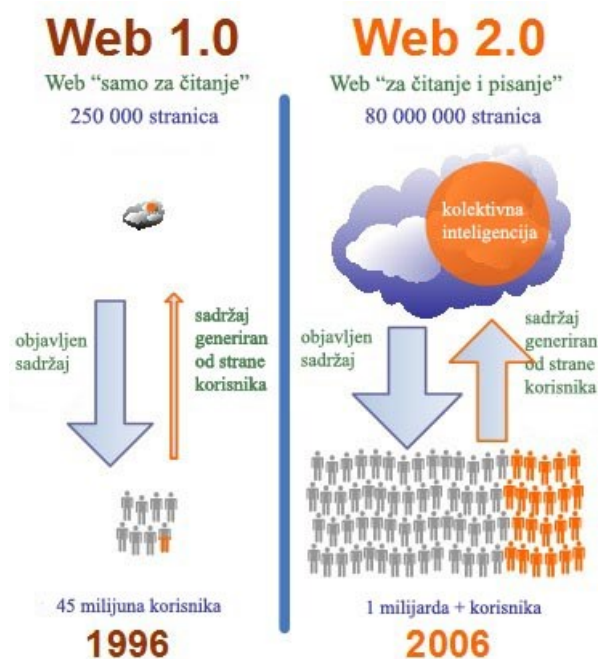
Web 1.0

Web "samo za čitanje"

250 000 stranica

objavljen sadržaj

sadržaj generiran od strane korisnika

45 milijuna korisnika

1996

Web 2.0

Web "za čitanje i pisanje"

80 000 000 stranica

kolektivna inteligencija

objavljen sadržaj

sadržaj generiran od strane korisnika

1 milijarda + korisnika

2006